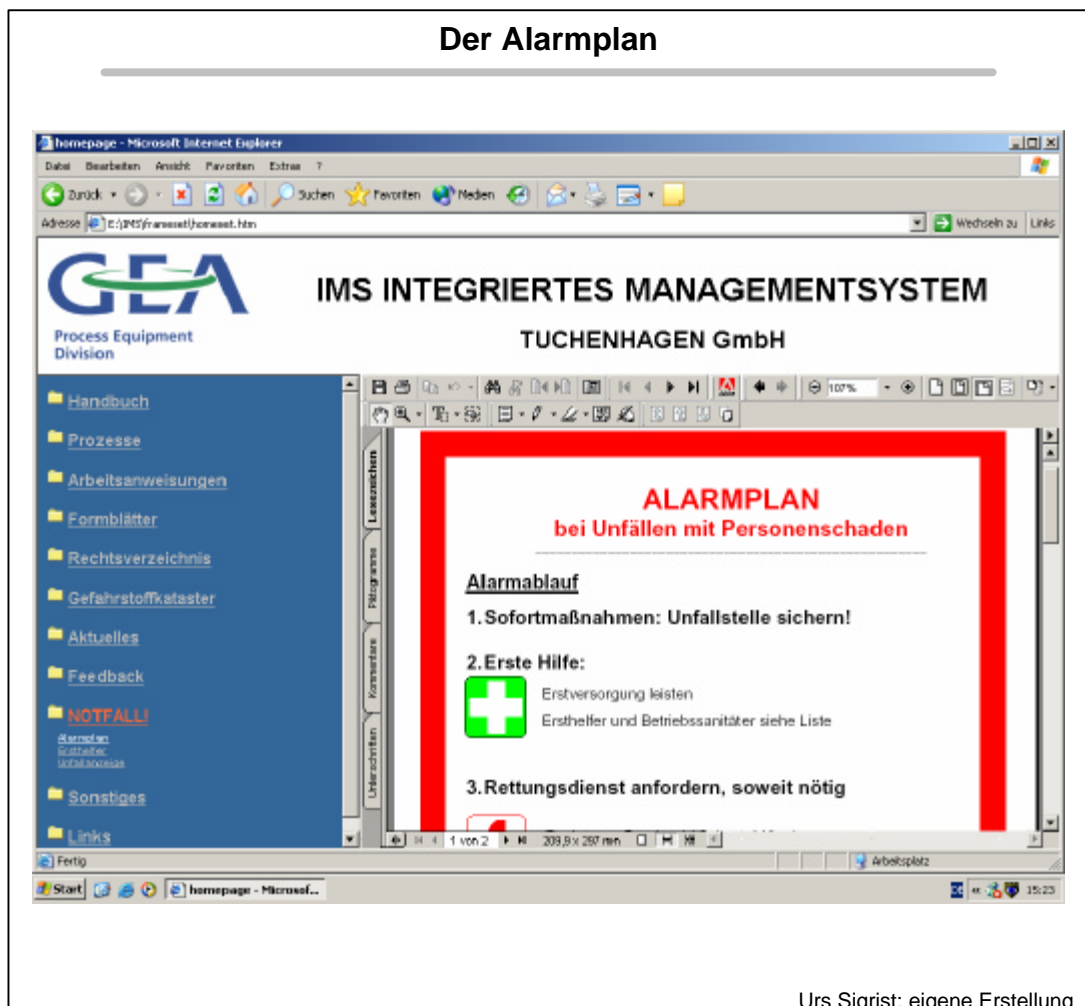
Der Alarmplan

homepage - Microsoft Internet Explorer

Datei Bearbeiten Ansicht Favoriten Extras ?

Zurück Suchen Favoriten Medien

Adresse E:\IMS\frameset\homeset.htm

Wechseln zu Links

GEA

Process Equipment Division

IMS INTEGRIERTES MANAGEMENTSYSTEM

TUCHENHAGEN GmbH

Handbuch

Prozesse

Arbeitsanweisungen

Formblätter

Rechtsverzeichnis

Gefahrstoffkataster

Aktuelles

Feedback

NOTFALL!

Alarmplan
Ersthelfer
Unfallanzeige

Sonstiges

Links

107%

Lesezeichen

Piktogramme

Kommentare

Unterschriften

ALARMPLAN
bei Unfällen mit Personenschaden

Alarmablauf

1. Sofortmaßnahmen: Unfallstelle sichern!

2. Erste Hilfe:

Erstversorgung leisten

Ersthelfer und Betriebssanitäter siehe Liste

3. Rettungsdienst anfordern, soweit nötig

1 von 2

209,9 x 297 mm

Fertig

Arbeitsplatz

Start

homepage - Microsof...

15:23

Urs Sigrist: eigene Erstellung